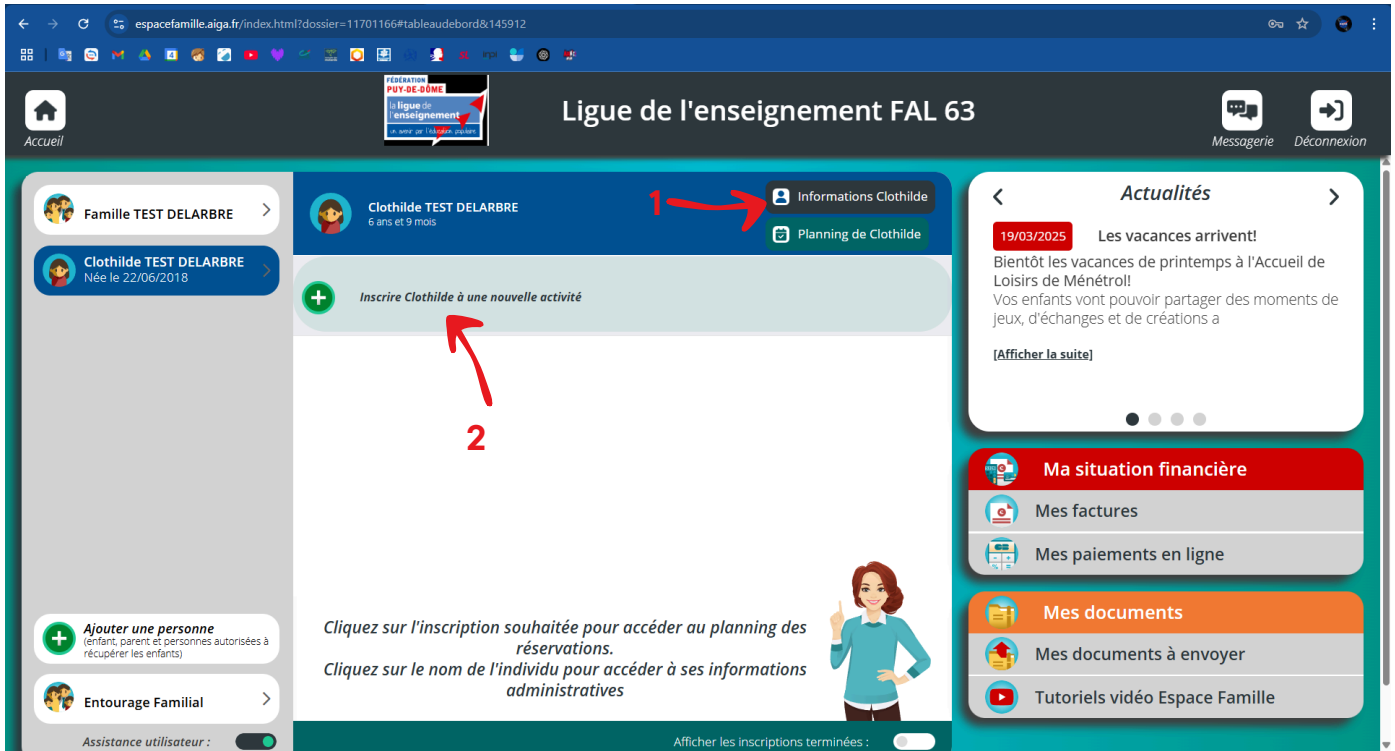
espacefamille.aiga.fr/index.html?dossier=11701166#tableaudebord&145912

Accueil

FÉDÉRATION PUY-DE-DÔME
la ligue de l'enseignement
un avenir par l'éducation populaire

Ligue de l'enseignement FAL 63

Messagerie

Déconnexion

Famille TEST DELARBRE

Clothilde TEST DELARBRE
Née le 22/06/2018

Clothilde TEST DELARBRE
6 ans et 9 mois

1

Informations Clothilde

Planning de Clothilde

Inscrire Clothilde à une nouvelle activité

2

Cliquez sur l'inscription souhaitée pour accéder au planning des réservations.
Cliquez sur le nom de l'individu pour accéder à ses informations administratives

Ajouter une personne
(enfant, parent et personnes autorisées à récupérer les enfants)

Entourage Familial

Assistance utilisateur :

Afficher les inscriptions terminées :

Actualités

19/03/2025

Les vacances arrivent!

Bientôt les vacances de printemps à l'Accueil de Loisirs de Ménétrol!
Vos enfants vont pouvoir partager des moments de jeux, d'échanges et de créations a

[Afficher la suite]

Ma situation financière

Mes factures

Mes paiements en ligne

Mes documents

Mes documents à envoyer

Tutoriels vidéo Espace Famille